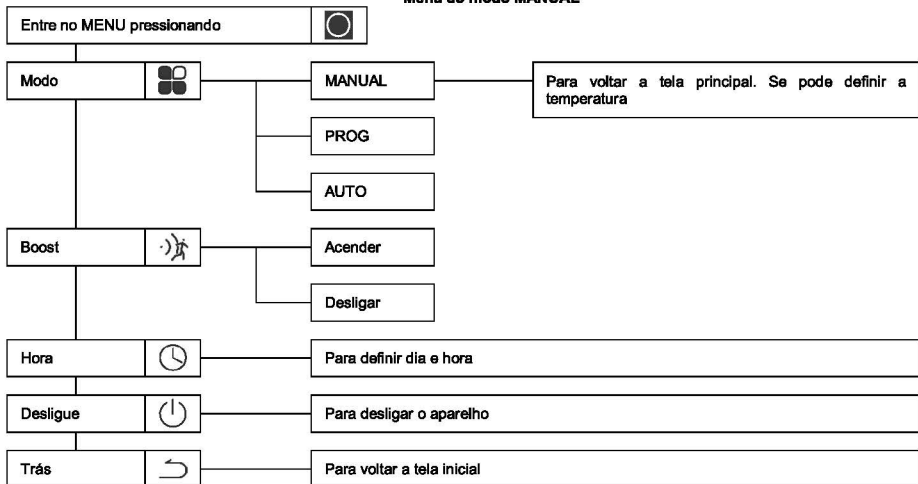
Menu do modo MANUAL

Entre no MENU pressionando

Modo

MANUAL

Para voltar a tela principal. Se pode definir a temperatura

PROG

AUTO

Boost

Acender

Desligar

Hora

Para definir dia e hora

Desligue

Para desligar o aparelho

Trás

Para voltar a tela inicial